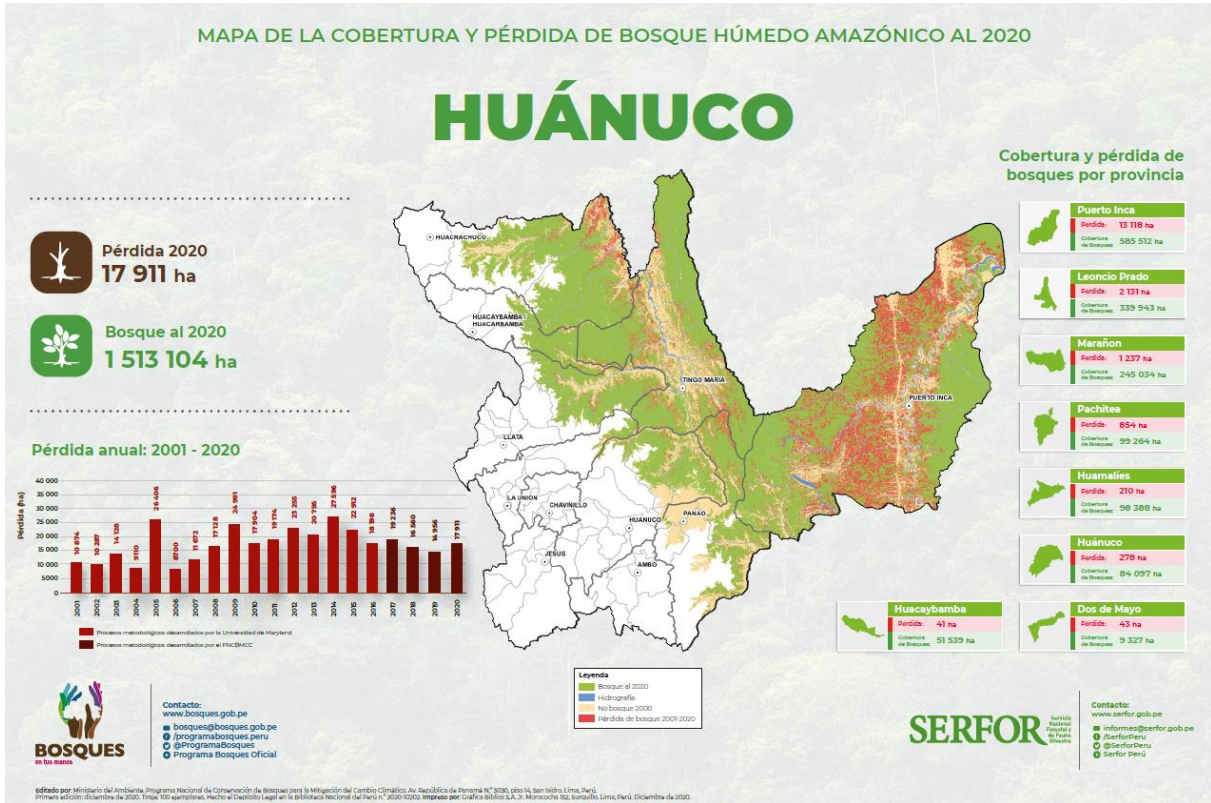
MAPA DE LA COBERTURA Y PÉRDIDA DE BOSQUE HÚMEDO AMAZÓNICO AL 2020

HUÁNUCO

Pérdida 2020
17 911 ha

Bosque al 2020
1 513 104 ha

Pérdida anual: 2001 - 2020

| Año | Pérdida (ha) |
|---|---|
| 2001 | 10 654 |
| 2002 | 10 287 |
| 2003 | 14 128 |
| 2004 | 9110 |
| 2005 | 26 406 |
| 2006 | 8700 |
| 2007 | 11 672 |
| 2008 | 17 128 |
| 2009 | 24 981 |
| 2010 | 17 904 |
| 2011 | 19 174 |
| 2012 | 23 265 |
| 2013 | 20 735 |
| 2014 | 27 596 |
| 2015 | 22 912 |
| 2016 | 18 198 |
| 2017 | 19 236 |
| 2018 | 16 560 |
| 2019 | 14 956 |
| 2020 | 17 911 |

Pérdida (ha)
40 000 35 000 30 000 25 000 20 000 15 000 10 000 5000 0

Procesos metodológicos desarrollados por la Universidad de Maryland
Procesos metodológicos desarrollados por el PNCBMCC

HUACRACHUCO
HUACAYBAMBA HUACARBAMBA
TINGO MARÍA
PUERTO INCA
LLATA
LA UNION
CHAVINILLO
HUANUCO
PANAO
JESUS
AMBO

Leyenda
Bosque al 2020
Hidrografía
No bosque 2000
Pérdida de bosque 2001-2020

Cobertura y pérdida de bosques por provincia

Puerto Inca
Pérdida: 13 118 ha
Cobertura de Bosques: 585 512 ha

Leoncio Prado
Pérdida: 2 131 ha
Cobertura de Bosques: 339 943 ha

Marañon
Pérdida: 1 237 ha
Cobertura de Bosques: 245 034 ha

Pachitea
Pérdida: 854 ha
Cobertura de Bosques: 99 264 ha

Huamalies
Pérdida: 210 ha
Cobertura de Bosques: 98 388 ha

Huánuco
Pérdida: 278 ha
Cobertura de Bosques: 84 097 ha

Huacaybamba
Pérdida: 41 ha
Cobertura de Bosques: 51 539 ha

Dos de Mayo
Pérdida: 43 ha
Cobertura de Bosques: 9 327 ha

BOSQUES en tus manos

Contacto:
www.bosques.gob.pe
bosques@bosques.gob.pe
/programabosques.peru
@ProgramaBosques
Programa Bosques Oficial

SERFOR Servicio Nacional Forestal y de Fauna Silvestre

Contacto:
www.serfor.gob.pe
informes@serfor.gob.pe
/SerforPeru
@SerforPeru
Serfor Perú

Editado por: Ministerio del Ambiente. Programa Nacional de Conservación de Bosques para la Mitigación del Cambio Climático. Av. República de Panamá N.° 3030, piso 14, San Isidro. Lima, Perú.
Primera edición: diciembre de 2020. Tiraje: 100 ejemplares. Hecho el Depósito Legal en la Biblioteca Nacional del Perú n.° 2020-10202. Impreso por: Gráfica Biblos S.A. Jr. Morococha 152, Surquillo. Lima, Perú. Diciembre de 2020.